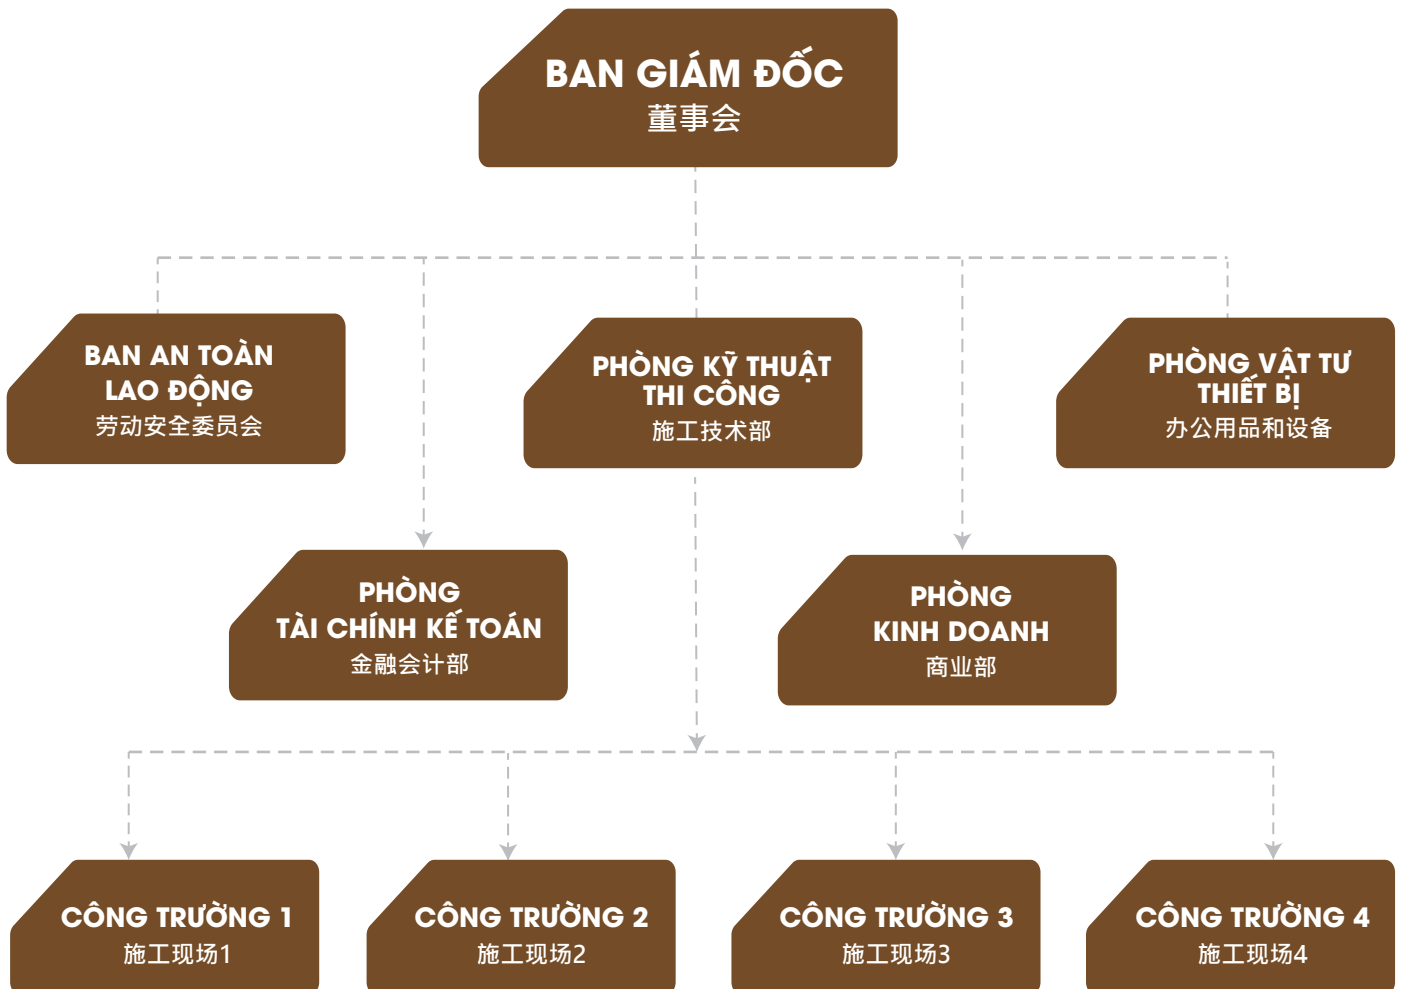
BAN GIÁM ĐỐC
董事会

BAN AN TOÀN LAO ĐỘNG
劳动安全委员会

PHÒNG KỸ THUẬT THI CÔNG
施工技术部

PHÒNG VẬT TƯ THIẾT BỊ
办公用品和设备

PHÒNG TÀI CHÍNH KẾ TOÁN
金融会计部

PHÒNG KINH DOANH
商业部

CÔNG TRƯỜNG 1
施工现场1

CÔNG TRƯỜNG 2
施工现场2

CÔNG TRƯỜNG 3
施工现场3

CÔNG TRƯỜNG 4
施工现场4